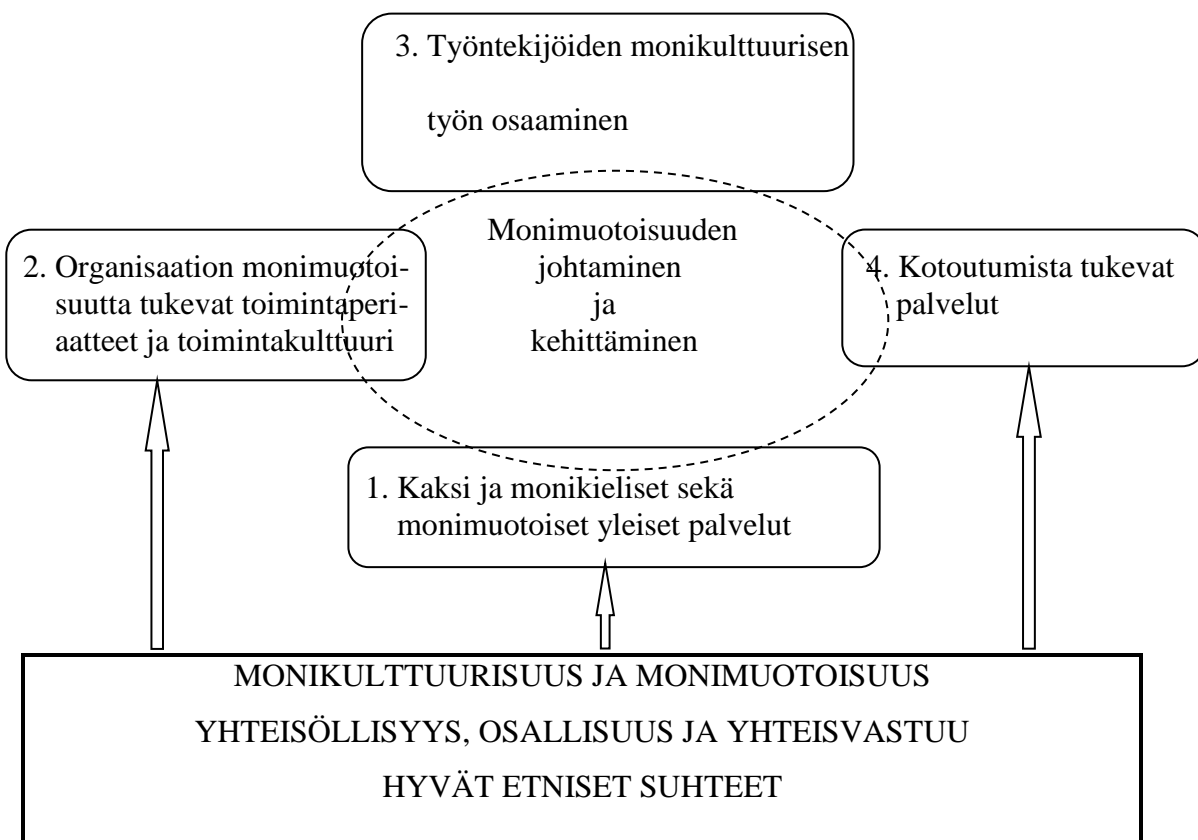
3. Työntekijöiden monikulttuurisen työn osaaminen

2. Organisaation monimuotoisuutta tukevat toimintaperiaatteet ja toimintakulttuuri

Monimuotoisuuden johtaminen ja kehittäminen

4. Kotoutumista tukevat palvelut

1. Kaksi ja monikieliset sekä monimuotoiset yleiset palvelut

MONIKULTTUURISUUS JA MONIMUOTOISUUS
YHTEISÖLLISYYS, OSALLISUUS JA YHTEISVASTUU
HYVÄT ETNISET SUHTEET